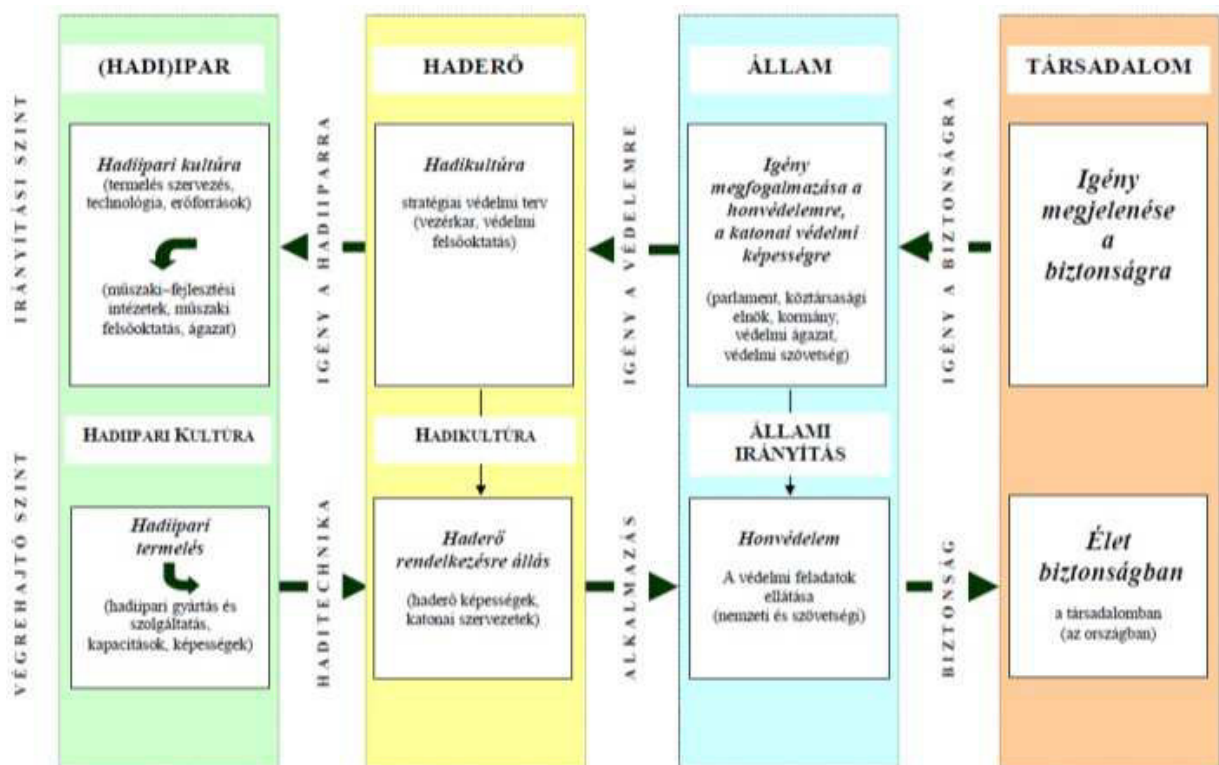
(HADI)IPAR

HADERŐ

ÁLLAM

TÁRSADALOM

IRÁNYÍTÁSI SZINT

Hadiipari kultúra
(termelés szervezés, technológia, erőforrások)

(műszaki–fejlesztési intézetek, műszaki felsőoktatás, ágazat)

IGÉNY A HADIIPARRA

Hadikultúra
stratégiai védelmi terv (vezérkar, védelmi felsőoktatás)

IGÉNY A VÉDELEMRE

Igény megfogalmazása a honvédelemre, a katonai védelmi képességre

(parlament, köztársasági elnök, kormány, védelmi ágazat, védelmi szövetség)

IGÉNY A BIZTONSÁGRA

Igény megjelenése a biztonságra

HADIIPARI KULTÚRA

HADIKULTÚRA

ÁLLAMI IRÁNYÍTÁS

VÉGREHAJTÓ SZINT

Hadiipari termelés

(hadiipari gyártás és szolgáltatás, kapacitások, képességek)

HADITECHNIKA

Haderő rendelkezésre állás

(haderő képességek, katonai szervezetek)

ALKALMAZÁS

Honvédelem
A védelmi feladatok ellátása
(nemzeti és szövetségi)

BIZTONSÁG

Élet biztonságban
a társadalomban
(az országban)